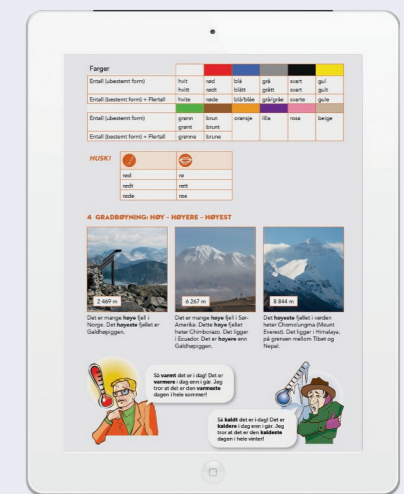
Farger

| | | | | | | |
|---|---|---|---|---|---|---|
| Entall (ubestemt form) | hvit hvitt | rød rødt | blå blått | grå grått | svart svart | gul gult |
| Entall (bestemt form) + Flertall | hvite | røde | blå/blåe | grå/gråe | svarte | gule |

| | | | | | | |
|---|---|---|---|---|---|---|
| Entall (ubestemt form) | grønn grønt | brun brunt | oransje | lilla | rosa | beige |
| Entall (bestemt form) + Flertall | grønne | brune | | | | |

HUSK!

| | |
|---|---|
| rød | rø |
| rødt | rett |
| røde | røe |

4 GRADBØYNING: HØY – HØYERE – HØYEST

2 469 m

Det er mange høye fjell i Norge. Det høyeste fjellet er Galdhøpiggen.

6 267 m

Det er mange høye fjell i Sør-Amerika. Dette høye fjellet heter Chimborazo. Det ligger i Ecuador. Det er høyere enn Galdhøpiggen.

8 844 m

Det høyeste fjellet i verden heter Chomolungma (Mount Everest). Det ligger i Himalaya, på grensen mellom Tibet og Nepal.

Så varmt det er i dag! Det er varmere i dag enn i går. Jeg tror at det er den varmeste dagen i hele sommer!

Så kaldt det er i dag! Det er kaldere i dag enn i går. Jeg tror at det er den kaldeste dagen i hele vinter!